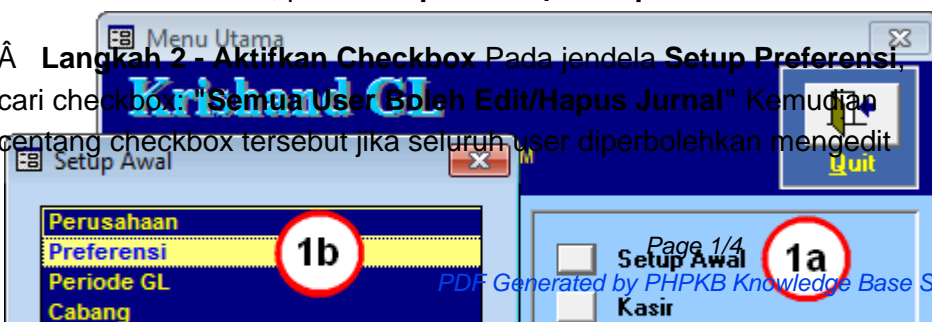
Â Langkah 2 - Aktifkan Checkbox Pada jendela Setup Preferensi, cari checkbox: "Semua User Boleh Edit/Hapus Jurnal" Kemudian centang checkbox tersebut jika seluruh user diperbolehkan mengedit

Menu Utama
Krishand GL
Quit
Setup Awal
Perusahaan
Preferensi
Periode GL
Cabang
1b
Setup Awal
Kasir
1a
Page 1/4
PDF Generated by PHPKB Knowledge Base S